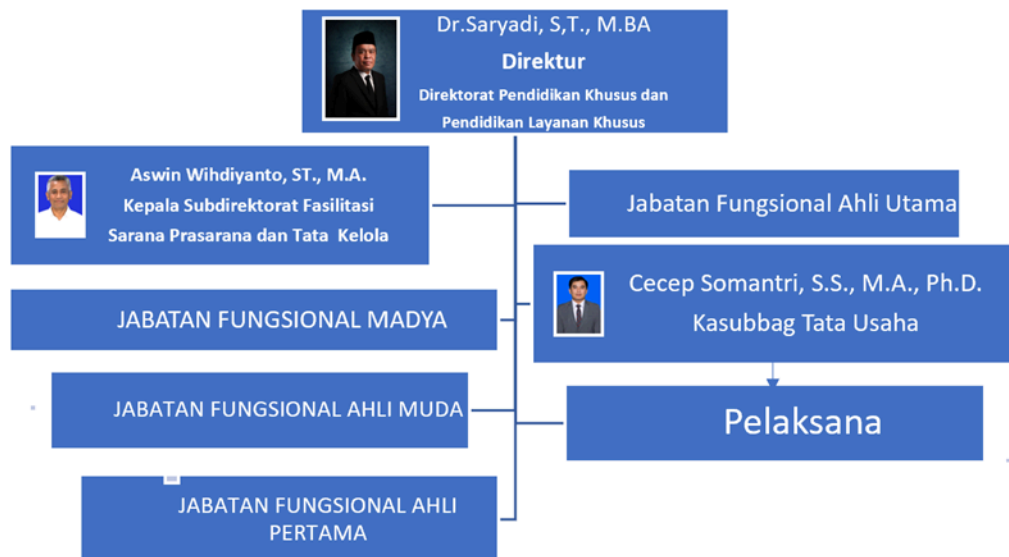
Dr.Saryadi, S,T., M.BA
Direktur
Direktorat Pendidikan Khusus dan Pendidikan Layanan Khusus

Aswin Wihdiyanto, ST., M.A.
Kepala Subdirektorat Fasilitasi Sarana Prasarana dan Tata Kelola

Jabatan Fungsional Ahli Utama

Cecep Somantri, S.S., M.A., Ph.D.
Kasubbag Tata Usaha

JABATAN FUNGSIONAL MADYA

JABATAN FUNGSIONAL AHLI MUDA

Pelaksana

JABATAN FUNGSIONAL AHLI PERTAMA